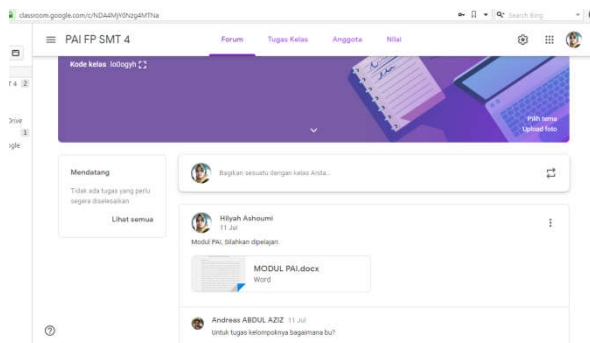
classroom.google.com/c/NDA4MjY0Nzg4MTNa

Search Bing

PAI FP SMT 4

Forum Tugas Kelas Anggota Nilai

Kode kelas lo0ogyh

Pilih tema
Upload foto

Mendatang

Tidak ada tugas yang perlu segera diselesaikan

Lihat semua

Bagikan sesuatu dengan kelas Anda...

Hilyah Ashoumi
11 Jul

Modul PAI, Silahkan dipelajari

MODUL PAI.docx
Word

Andreas ABDUL AZIZ 11 Jul
Untuk tugas kelompoknya bagaimana bu?

t 4 2
Drive 1
ogle